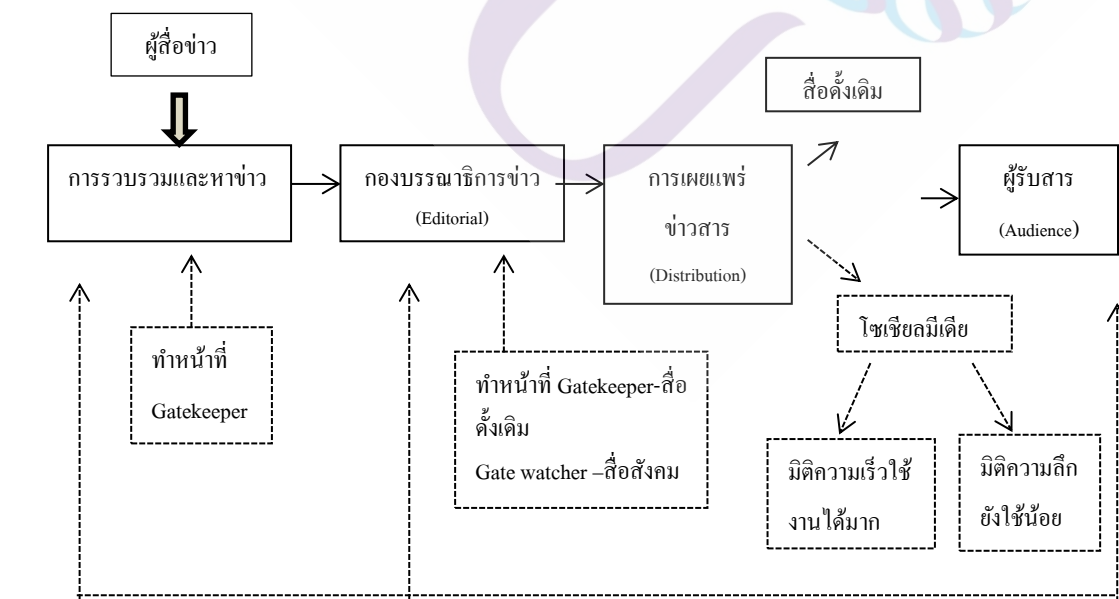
ผู้สื่อข่าว

การรวบรวมและหาข่าว

กองบรรณาธิการข่าว
(Editorial)

การเผยแพร่ข่าวสาร
(Distribution)

สื่อดั้งเดิม

ผู้รับสาร
(Audience)

ทำหน้าที่
Gatekeeper

ทำหน้าที่ Gatekeeper-สื่อดั้งเดิม
Gate watcher –สื่อสังคม

โซเชียลมีเดีย

มิติความเร็วใช้งานได้มาก

มิติความลึกยังใช้น้อย